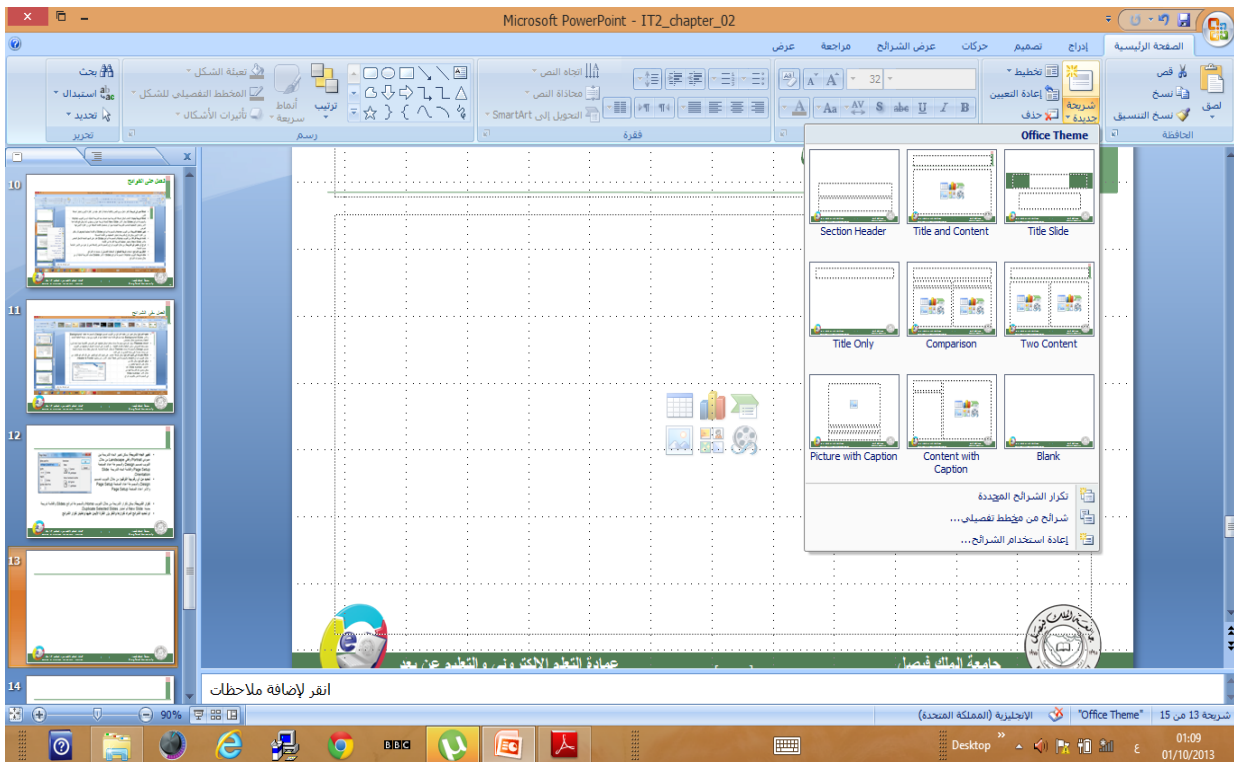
Microsoft PowerPoint - IT2_chapter_02

الصفحة الرئيسية إدراج تصميم حركات عرض الشرائح مراجعة عرض

لصق قص نسخ نسخ التنسيق الحافظة
شريحة جديدة تخطيط إعادة التعيين حذف
32
فقرة
اتجاه النص محاذاة النص التحويل إلى SmartArt
ترتيب أنماط سريعة تعبئة الشكل المخطط التفصيلي للشكل تأثيرات الأشكال رسم
بحث استبدال تحديد تحرير

Office Theme

Title Slide
Title and Content
Section Header
Two Content
Comparison
Title Only
Blank
Content with Caption
Picture with Caption

تكرار الشرائح المحددة
شرائح من مخطط تفصيلي...
إعادة استخدام الشرائح...

10
11
12
13
14

جامعة الملك فيصل
عمادة التعلم الالكتروني والتعليم عن بعد

انقر لإضافة ملاحظات

شريحة 13 من 15 "Office Theme" الإنجليزية (المملكة المتحدة) 90%

Desktop
01:09
01/10/2013